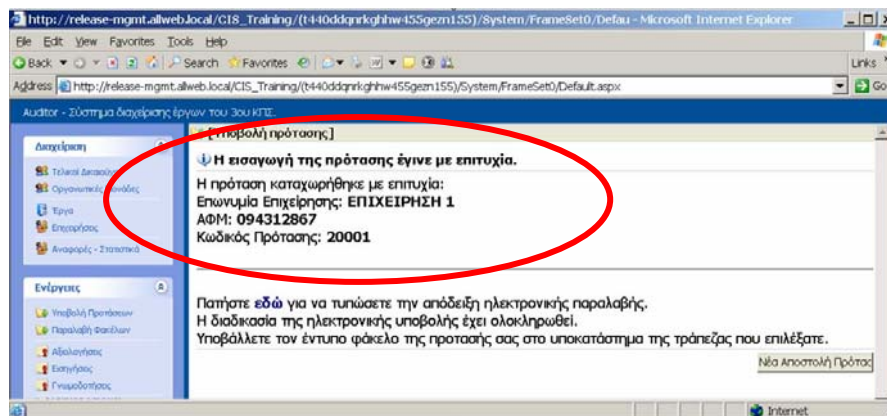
http://release-mgmt.allweb.local/CIS_Training/(t440ddqnrkghhw455gezn155)/System/FrameSet0/Defau - Microsoft Internet Explorer

File Edit View Favorites Tools Help

Back Search Favorites Links

Address http://release-mgmt.allweb.local/CIS_Training/(t440ddqnrkghhw455gezn155)/System/FrameSet0/Default.aspx Go

Auditor - Σύστημα διαχείρισης έργων του 3ου ΚΠΣ.

Διαχείριση

Τελικοί Δικαιούχ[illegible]

Οργανωτικές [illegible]ονάδες

Έργα

Επιχειρήσεις

Αναφορές - Στατιστικά

Ενέργειες

Υποβολή Προτάσεων

Παραλαβή Φακέλων

Αξιολογήσεις

Εισηγήσεις

Γνωμοδοτήσεις

[Υποβολή πρότασης]

Η εισαγωγή της πρότασης έγινε με επιτυχία.

Η πρόταση καταχωρήθηκε με επιτυχία:
Επωνυμία Επιχείρησης: ΕΠΙΧΕΙΡΗΣΗ 1
ΑΦΜ: 094312867
Κωδικός Πρότασης: 20001

Πατήστε εδώ για να τυπώσετε την απόδειξη ηλεκτρονικής παραλαβής.
Η διαδικασία της ηλεκτρονικής υποβολής έχει ολοκληρωθεί.
Υποβάλλετε τον έντυπο φάκελο της προτασής σας στο υποκατάστημα της τράπεζας που επιλέξατε.

Νέα Αποστολή Πρότασ

Internet